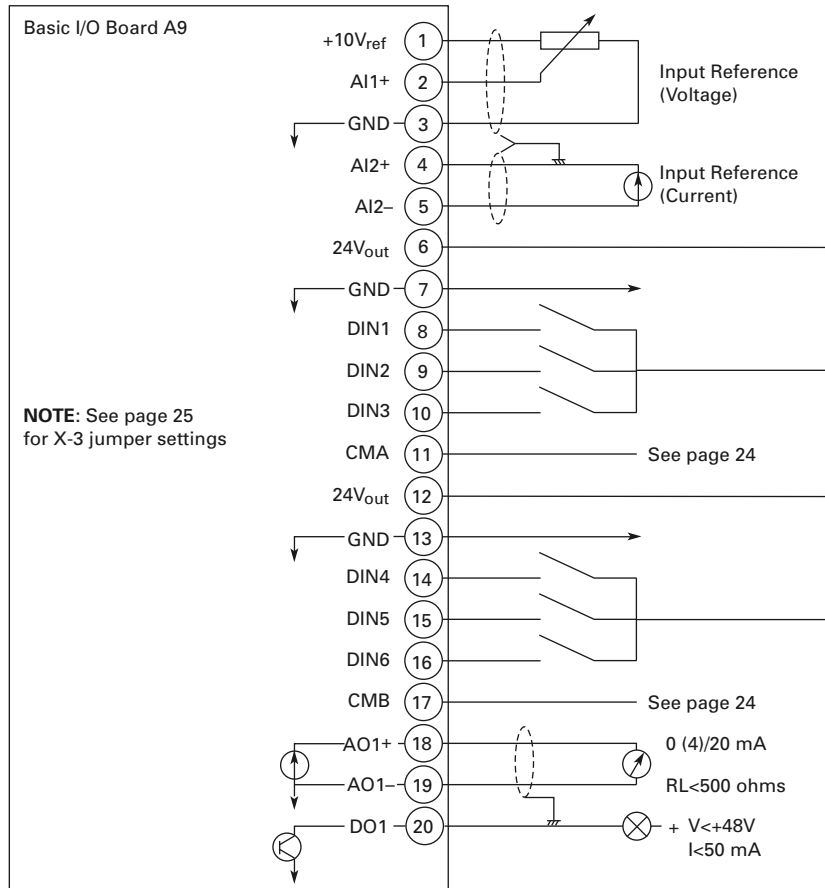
Basic I/O Board A9

$+10V_{ref}$ 1
AI1+ 2
GND 3
AI2+ 4
AI2– 5
$24V_{out}$ 6
GND 7
DIN1 8
DIN2 9
DIN3 10
CMA 11
$24V_{out}$ 12
GND 13
DIN4 14
DIN5 15
DIN6 16
CMB 17
AO1+ 18
AO1– 19
DO1 20

Input Reference (Voltage)

Input Reference (Current)

**NOTE**: See page 25 for X-3 jumper settings

See page 24

See page 24

0 (4)/20 mA

RL<500 ohms

+ V<+48V
I<50 mA